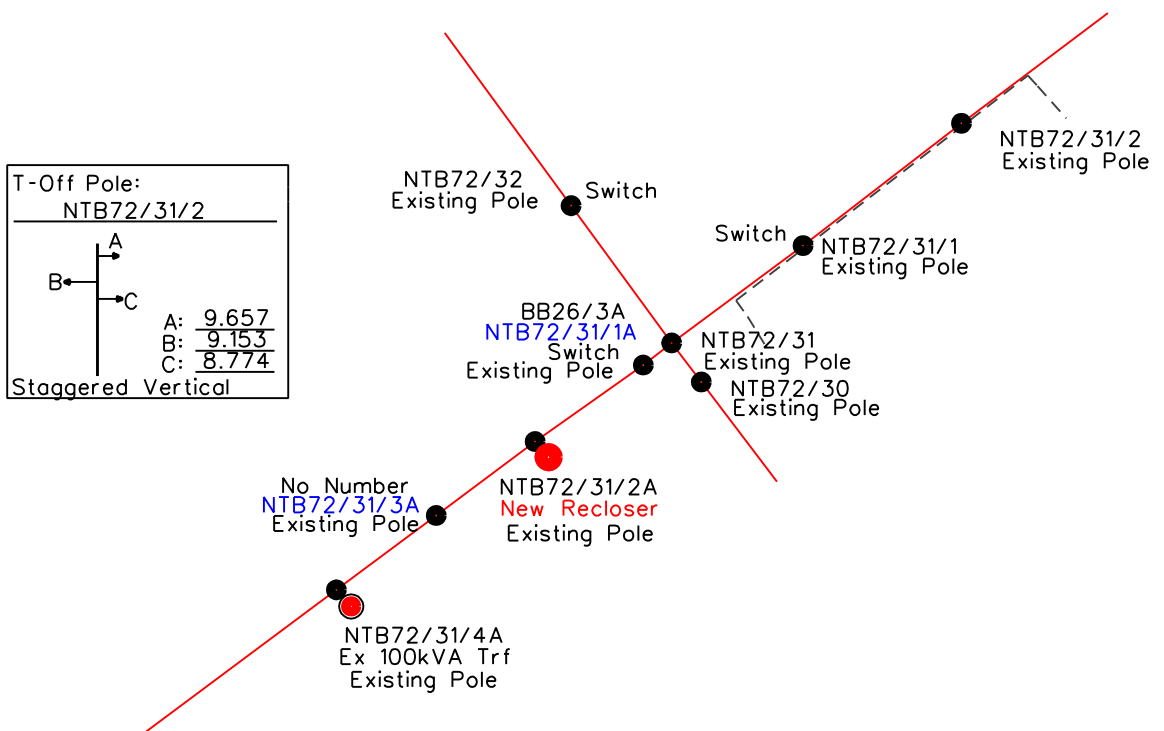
T-Off Pole:
NTB72/31/2

A
B
C

A: 9.657
B: 9.153
C: 8.774

Staggered Vertical

NTB72/32
Existing Pole

Switch

NTB72/31/2
Existing Pole

Switch

NTB72/31/1
Existing Pole

BB26/3A
NTB72/31/1A
Switch
Existing Pole

NTB72/31
Existing Pole

NTB72/30
Existing Pole

No Number
NTB72/31/3A
Existing Pole

NTB72/31/2A
New Recloser
Existing Pole

NTB72/31/4A
Ex 100kVA Trf
Existing Pole